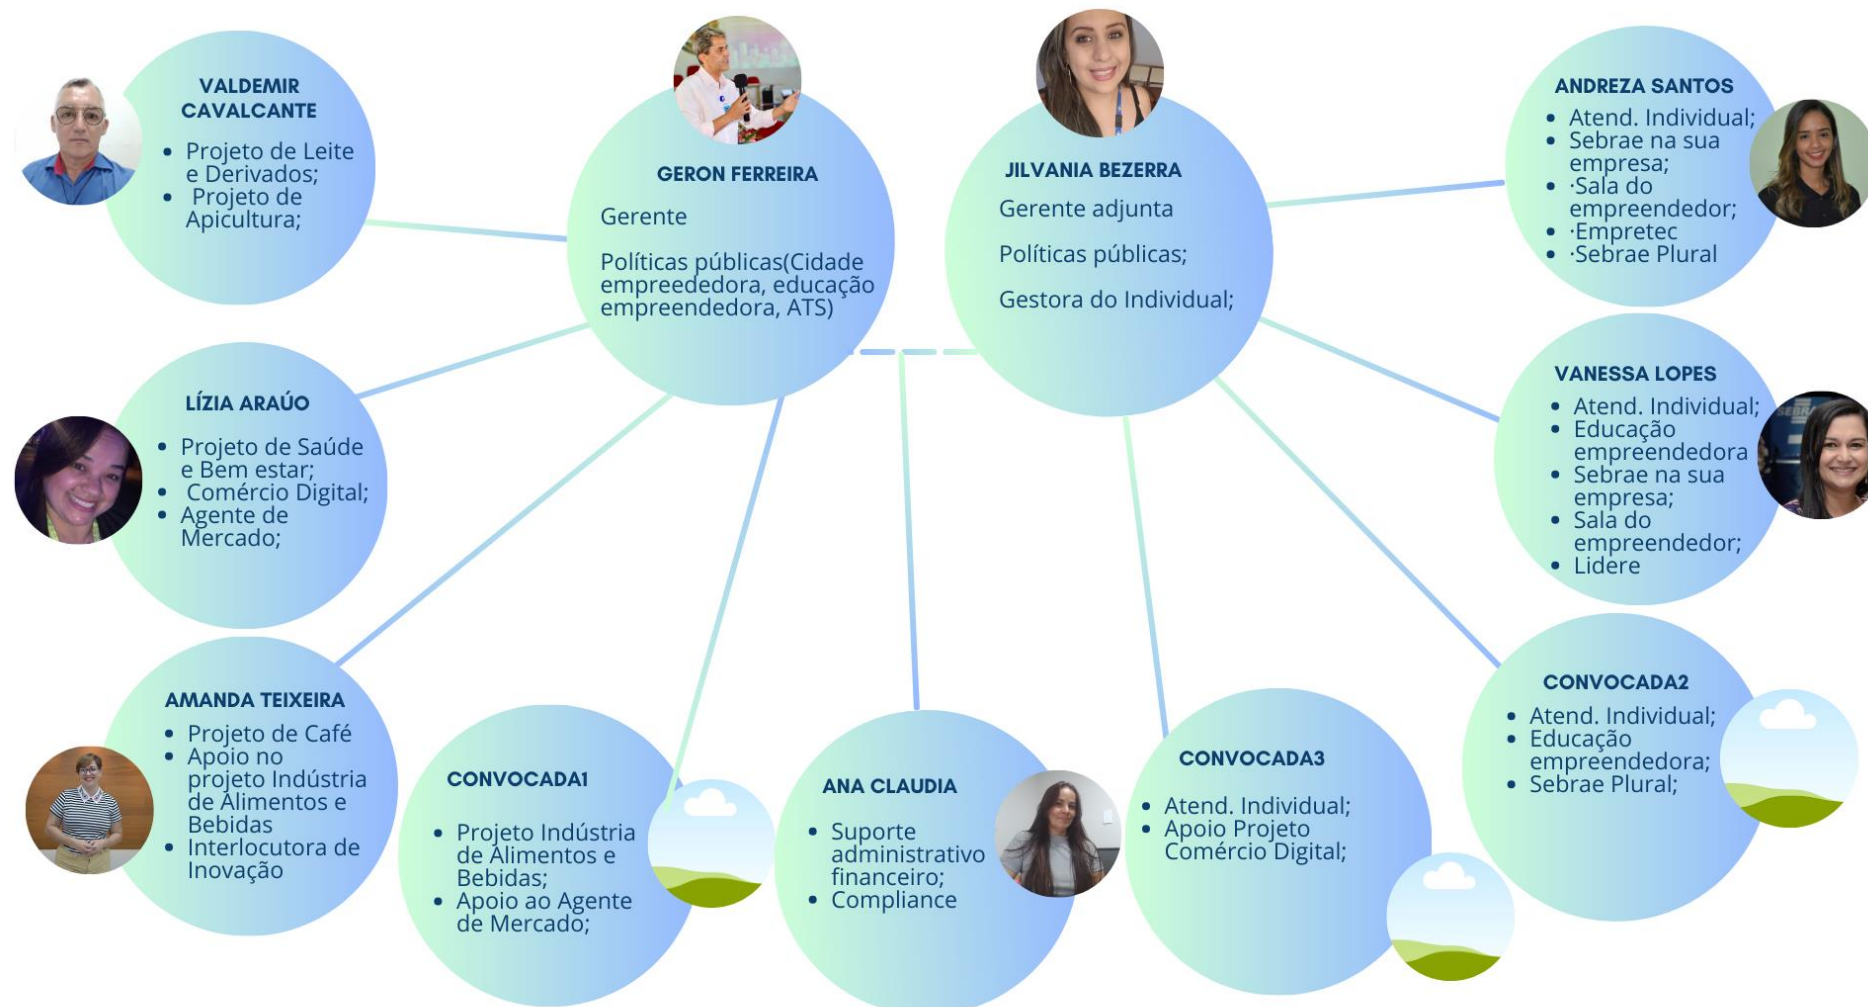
VALDEMIR CAVALCANTE

- Projeto de Leite e Derivados;
- Projeto de Apicultura;

GERON FERREIRA

Gerente

Políticas públicas(Cidade empreedora, educação empreendedora, ATS)

JILVANIA BEZERRA

Gerente adjunta

Políticas públicas;

Gestora do Individual;

ANDREZA SANTOS

- Atend. Individual;
- Sebrae na sua empresa;
- ·Sala do empreendedor;
- ·Empretec
- ·Sebrae Plural

LÍZIA ARAÚO

- Projeto de Saúde e Bem estar;
- Comércio Digital;
- Agente de Mercado;

VANESSA LOPES

- Atend. Individual;
- Educação empreendedora
- Sebrae na sua empresa;
- Sala do empreendedor;
- Lidere

AMANDA TEIXEIRA

- Projeto de Café
- Apoio no projeto Indústria de Alimentos e Bebidas
- Interlocutora de Inovação

CONVOCADA1

- Projeto Indústria de Alimentos e Bebidas;
- Apoio ao Agente de Mercado;

ANA CLAUDIA

- Suporte administrativo financeiro;
- Compliance

CONVOCADA3

- Atend. Individual;
- Apoio Projeto Comércio Digital;

CONVOCADA2

- Atend. Individual;
- Educação empreendedora;
- Sebrae Plural;